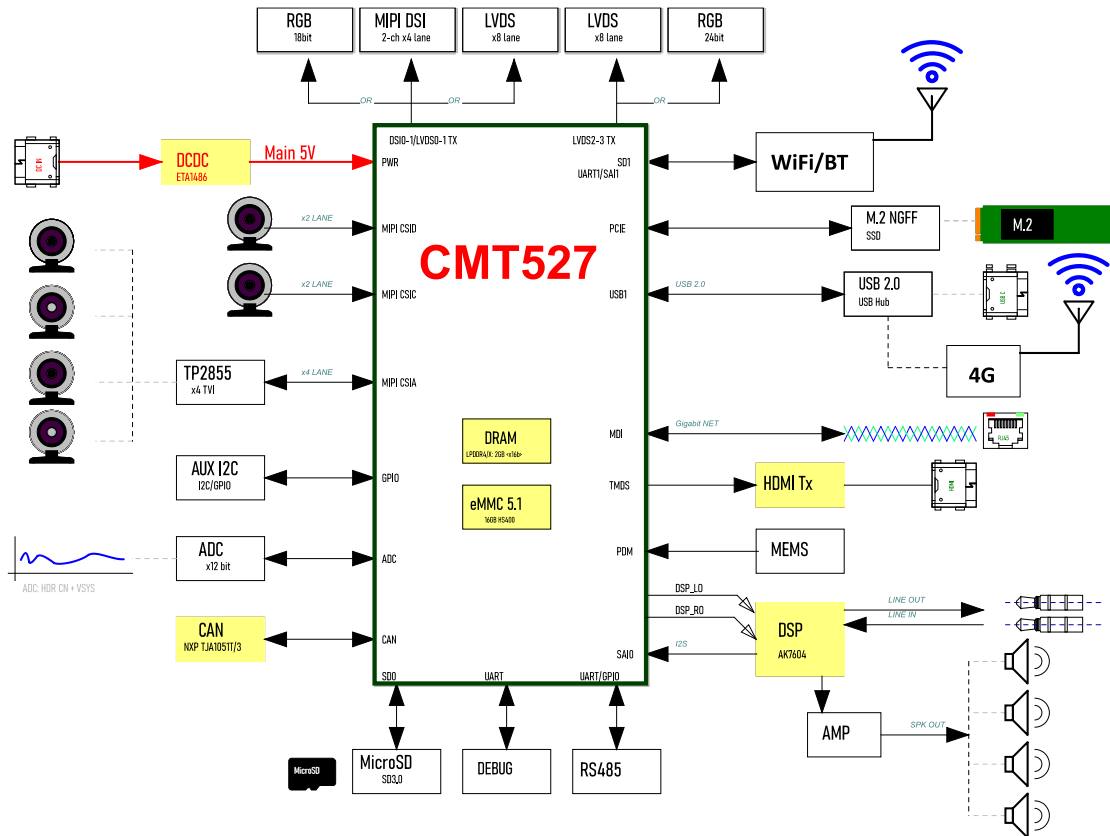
RGB
18bit

MIPI DSI
2-ch x4 lane

LVDS
x8 lane

LVDS
x8 lane

RGB
24bit

OR
OR
OR

DSI0-1/LVDS0-1 TX
LVDS2-3 TX

DC IN

DCDC
ETA1486

Main 5V

PWR

SD1
UART1/SAI1

WiFi/BT

CMT527

x2 LANE
MIPI CSID

PCIE

M.2 NGFF
SSD

M.2

x2 LANE
MIPI CSIC

USB1

USB 2.0

USB 2.0
USB Hub

USB

4G

TP2855
x4 TVI

x4 LANE
MIPI CSIA

DRAM
LPDDR4/X: 2GB <x16b>

MDI
Gigabit NET
RJ45

AUX I2C
I2C/GPIO

GPIO

eMMC 5.1
16GB HS400

TMDS

HDMI Tx

HDMI

ADC
x12 bit

ADC

PDM

MEMS

ADC: HDR CN + VSYS

DSP_L0
DSP_R0

LINE OUT
LINE IN

DSP
AK7604

CAN
NXP TJA1051T/3

CAN

I2S
SAI0

SD0
UART
UART/GPIO

AMP
SPK OUT

MicroSD

MicroSD
SD3.0

DEBUG

RS485